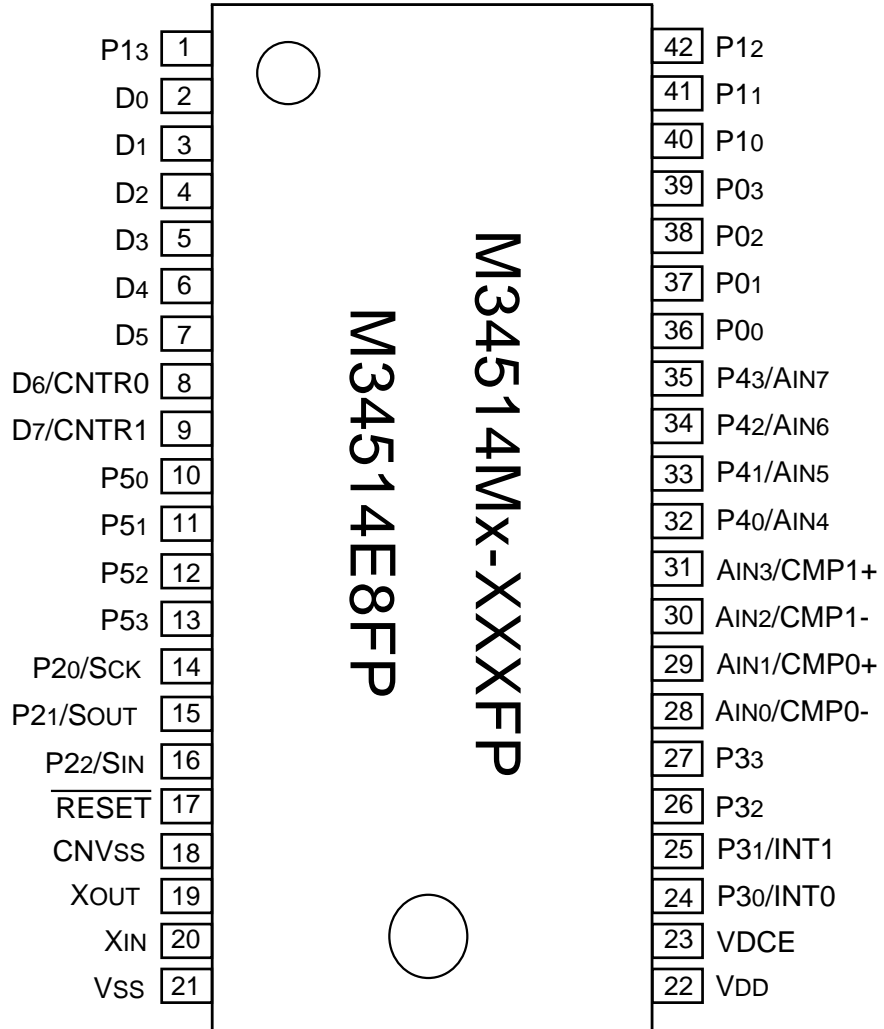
P13 1
D0 2
D1 3
D2 4
D3 5
D4 6
D5 7
D6/CNTR0 8
D7/CNTR1 9
P50 10
P51 11
P52 12
P53 13
P20/SCK 14
P21/SOUT 15
P22/SIN 16
$\overline{\text{RESET}}$ 17
CNVSS 18
XOUT 19
XIN 20
VSS 21

M34514Mx-XXXFP
M34514E8FP

42 P12
41 P11
40 P10
39 P03
38 P02
37 P01
36 P00
35 P43/AIN7
34 P42/AIN6
33 P41/AIN5
32 P40/AIN4
31 AIN3/CMP1+
30 AIN2/CMP1-
29 AIN1/CMP0+
28 AIN0/CMP0-
27 P33
26 P32
25 P31/INT1
24 P30/INT0
23 VDCE
22 VDD